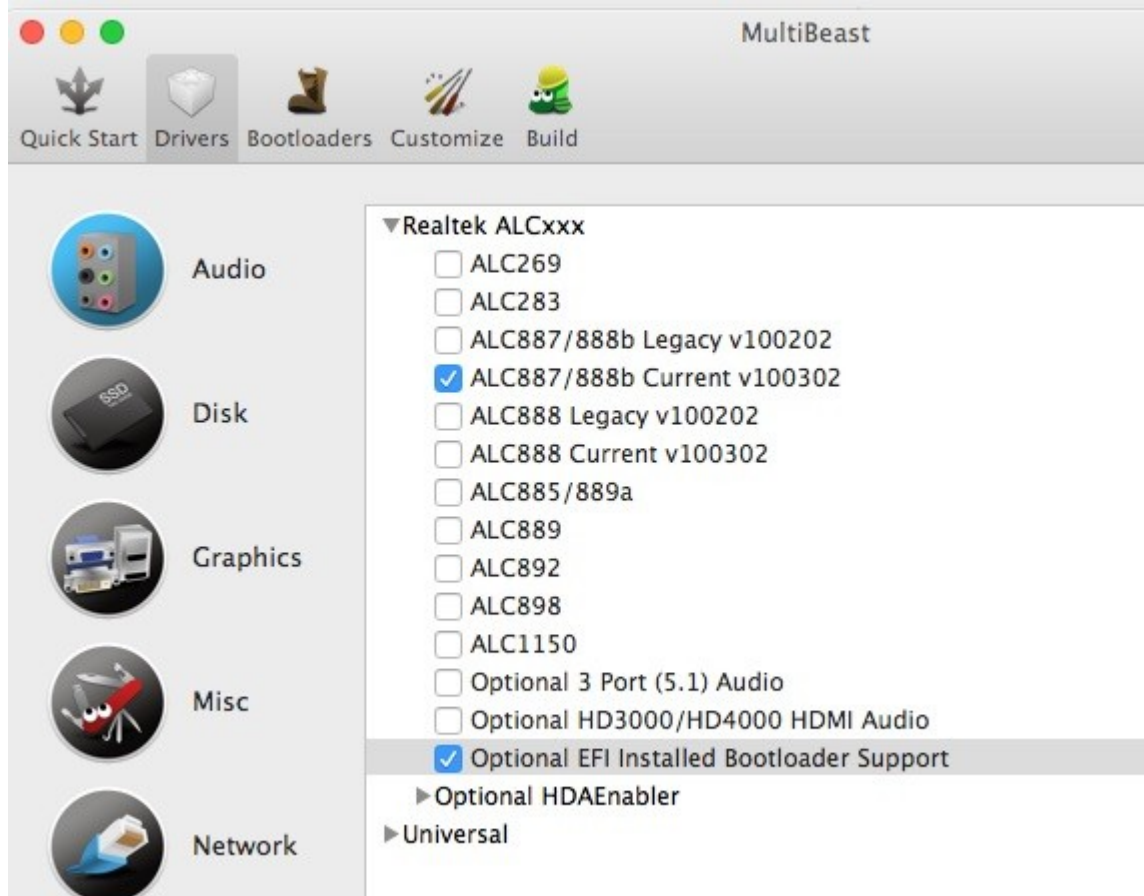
MultiBeast

Quick Start Drivers Bootloaders Customize Build

Audio

Disk

SSD

Graphics

Misc

Network

▼Realtek ALCxxx
ALC269
ALC283
ALC887/888b Legacy v100202
ALC887/888b Current v100302
ALC888 Legacy v100202
ALC888 Current v100302
ALC885/889a
ALC889
ALC892
ALC898
ALC1150
Optional 3 Port (5.1) Audio
Optional HD3000/HD4000 HDMI Audio
Optional EFI Installed Bootloader Support
▶Optional HDAEnabler
▶Universal